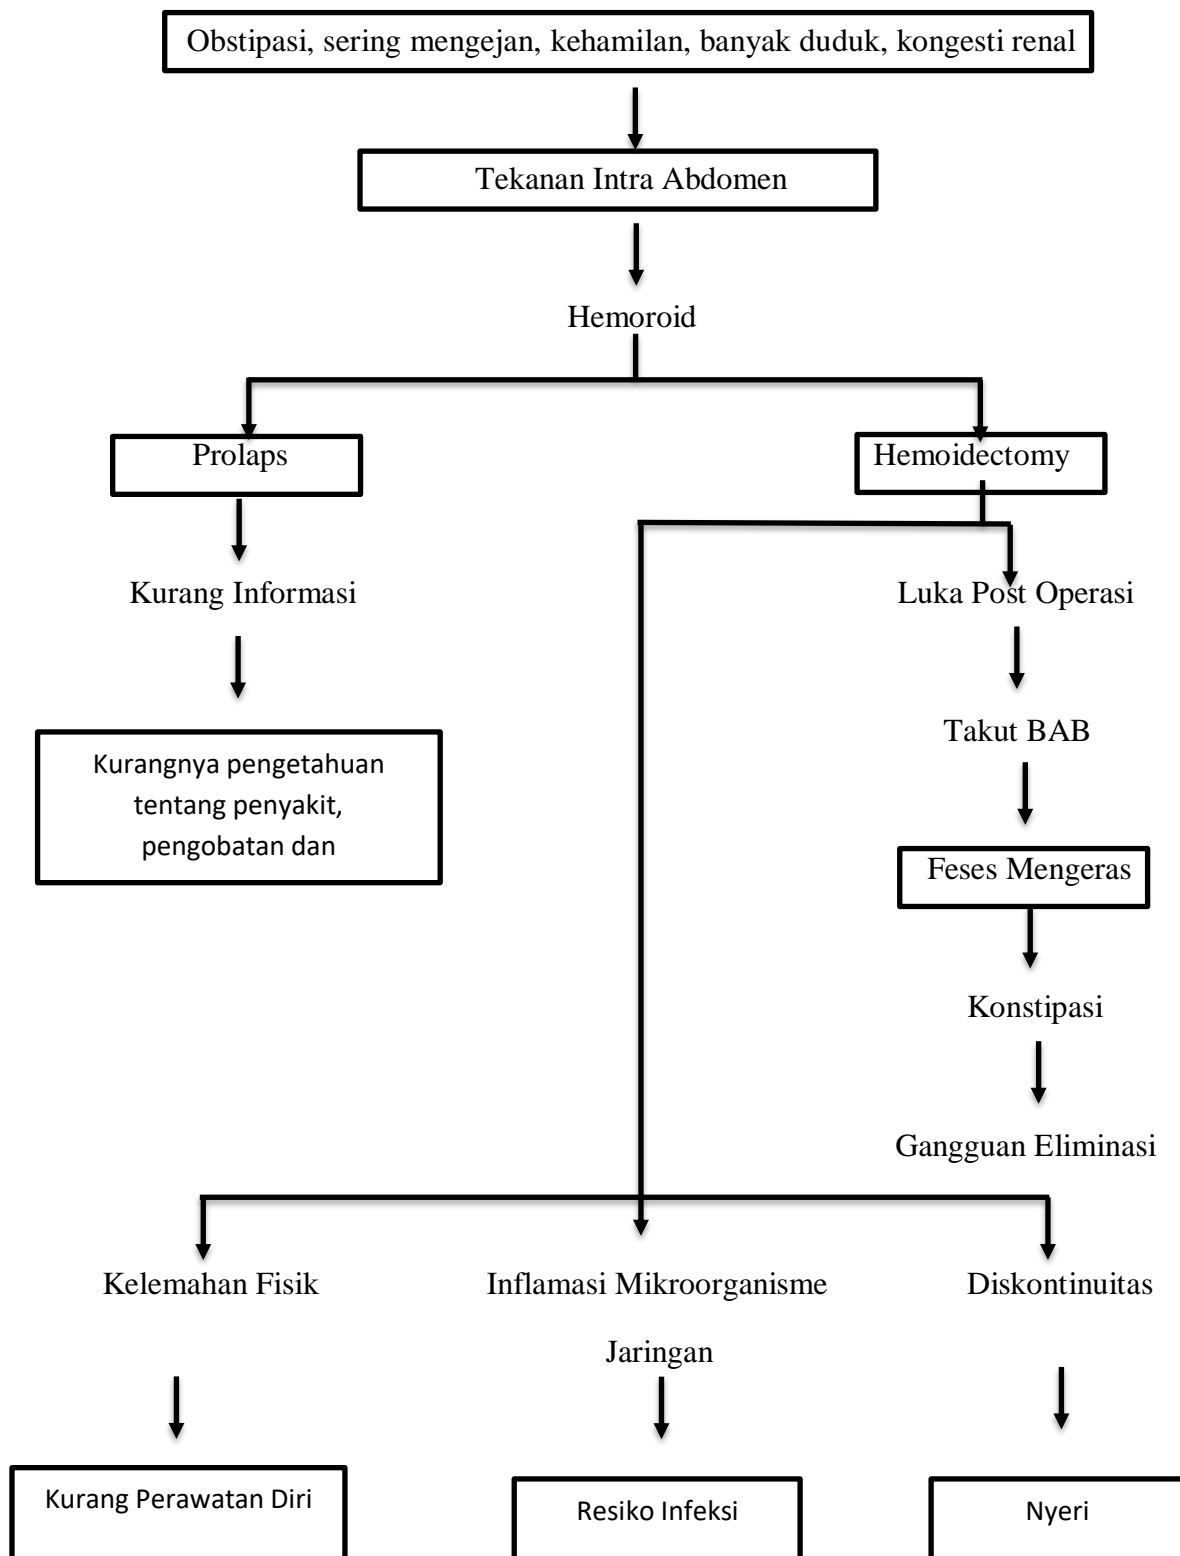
Obstipasi, sering mengejan, kehamilan, banyak duduk, kongesti renal

Tekanan Intra Abdomen

Hemoroid

Prolaps

Hemoidectomy

Kurang Informasi

Luka Post Operasi

Kurangnya pengetahuan tentang penyakit, pengobatan dan

Takut BAB

Feses Mengeras

Konstipasi

Gangguan Eliminasi

Kelemahan Fisik

Inflamasi Mikroorganisme

Jaringan

Diskontinuitas

Kurang Perawatan Diri

Resiko Infeksi

Nyeri